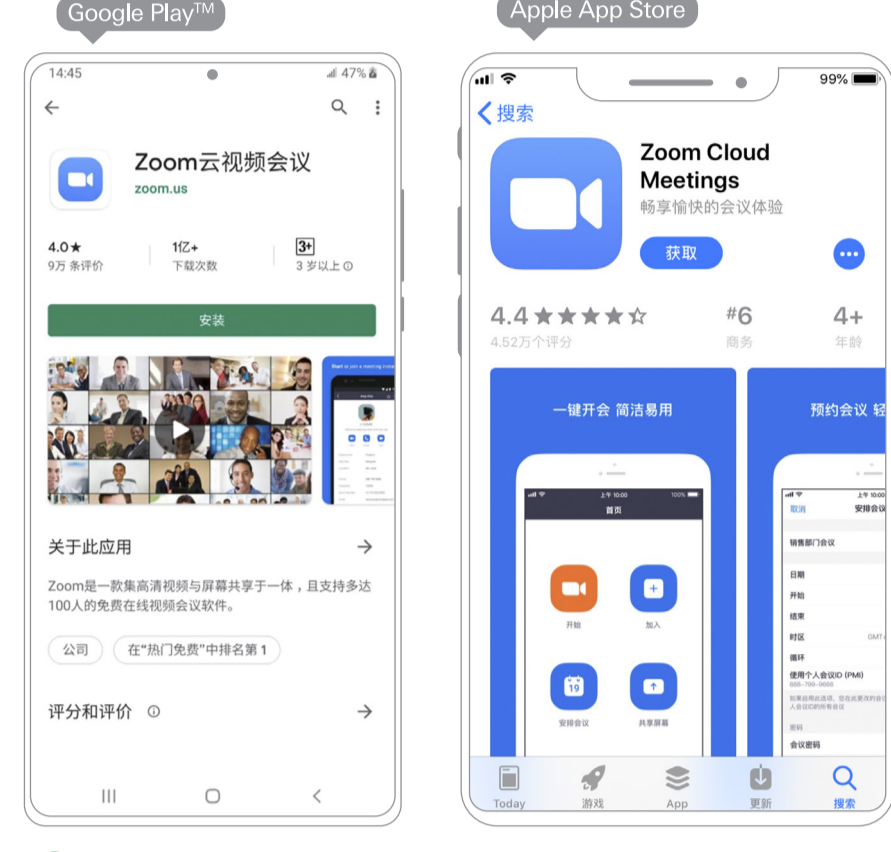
Google Play™

14:45
47%

Zoom云视频会议
zoom.us

4.0★
9万 条评价

1亿+
下载次数

3+
3 岁以上

安装

关于此应用

Zoom是一款集高清视频与屏幕共享于一体，且支持多达100人的免费在线视频会议软件。

公司
在"热门免费"中排名第 1

评分和评价

Apple App Store

99%

搜索

Zoom Cloud Meetings
畅享愉快的会议体验

获取

4.4 ★★★★☆
4.52万个评分

#6
商务

4+
年龄

一键开会 简洁易用

上午 10:00
100%
首页

开始
加入
安排会议
共享屏幕

预约会议 轻

上午 10:00
取消
安排会议
销售部门会议
日期
开始
结束
时区
GMT+
循环
使用个人会议ID (PMI)
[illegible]
如果启用此选项，您在此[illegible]人会议ID的所有会议
密码
会议密码

Today
游戏
App
更新
搜索